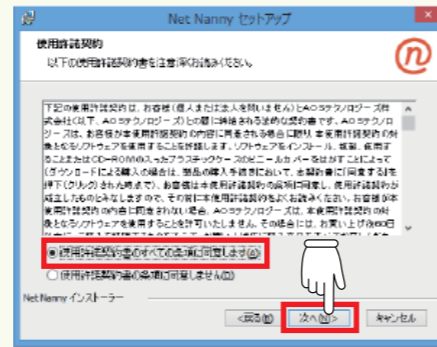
Net Nanny セットアップ

使用許諾契約

以下の使用許諾契約書を注意深くお読みください。

下記の使用許諾契約は、お客様（個人または法人を問いません）とAOSテクノロジーズ株式会社（以下「AOSテクノロジーズ」）との間に締結される法的な契約書です。AOSテクノロジーズは、お客様が本使用許諾契約の内容に同意される場合に限り、本使用許諾契約の対象となるソフトウェアを使用することを許諾します。ソフトウェアをインストール、複製、使用することまたはCD-ROMの入ったプラスチックケースのビニールカバーをはがすことによって（ダウンロードによる購入の場合は、製品の購入手続きにおいて、本契約書に同意するボタンを押下（クリック）された時点で）、お客様は本使用許諾契約の条項に同意し、使用許諾契約が成立したものとみなすことができます。その前に本使用許諾契約書をよくお読みください。お客様が本使用許諾契約の内容に同意されない場合、AOSテクノロジーズは、本使用許諾契約の対象となるソフトウェアを使用することを許可いたしません。その場合には、お買い上げ後30日以内に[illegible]

● 使用許諾契約書のすべての条項に同意します(A)

○ 使用許諾契約書の条項に同意しません(D)

Net Nanny インストーラー

< 戻る(B)　次へ(N) >　キャンセル